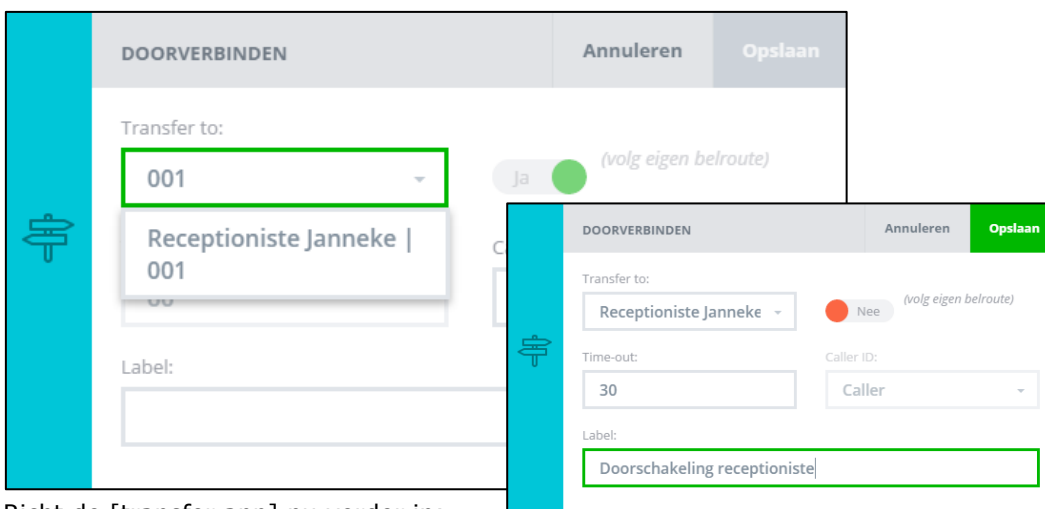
DOORVERBINDEN

Annuleren

Opslaan

Transfer to:

001

Ja

(volg eigen belroute)

Receptioniste Janneke | 001

C

00

Label:

DOORVERBINDEN

Annuleren

Opslaan

Transfer to:

Receptioniste Janneke

Nee

(volg eigen belroute)

Time-out:

30

Caller ID:

Caller

Label:

Doorschakeling receptioniste

Richt de [transfer app] nu verder in: